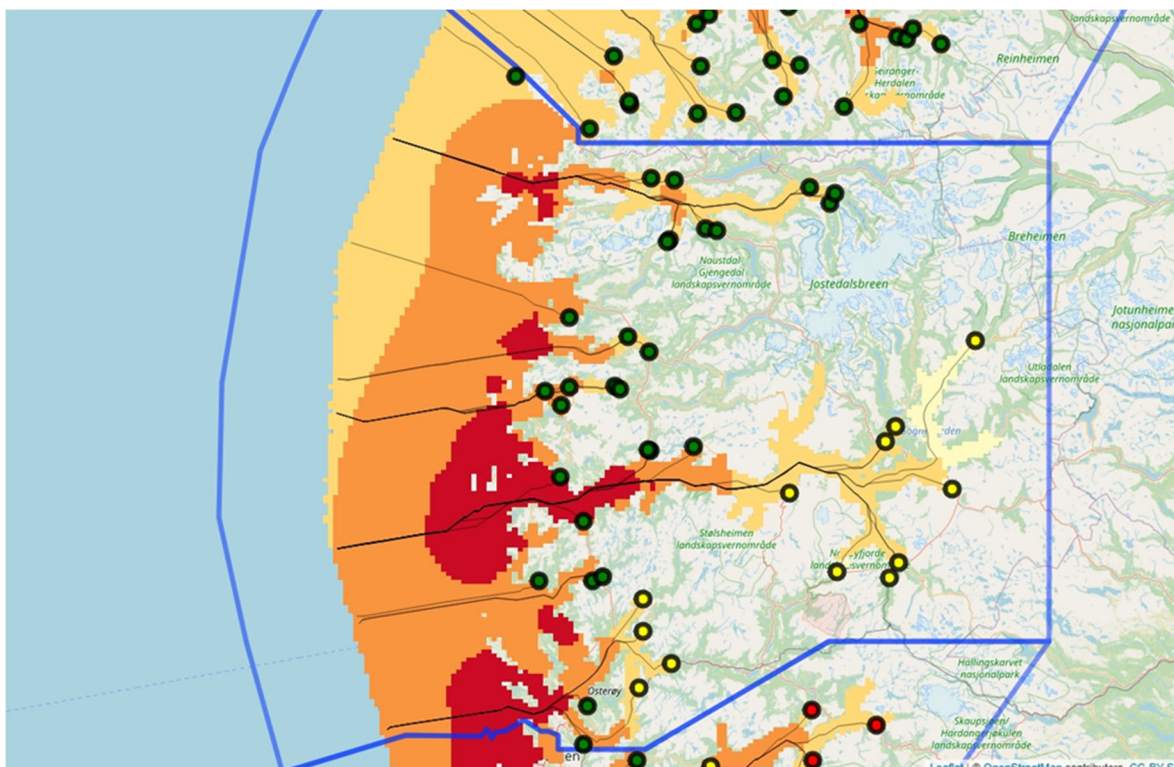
landskapsvernområde

Reinheimen

Geiranger-Herdalen landskapsvernområde

Breheimen

Naustdal-Gjengedal landskapsvernområde

Jostedalsbreen

Jotunheimen nasjonalpark

Utladalen landskapsvernområde

Sognefjorden

Stølsheimen landskapsvernområde

Nærøyfjorde landskapsvernområde

Hallingskarvet nasjonalpark

Osterøy

Skaupsjøen/Hardangerjøkulen landskapsvernområde

en

Leaflet | © OpenStreetMap contributors, CC-BY-S